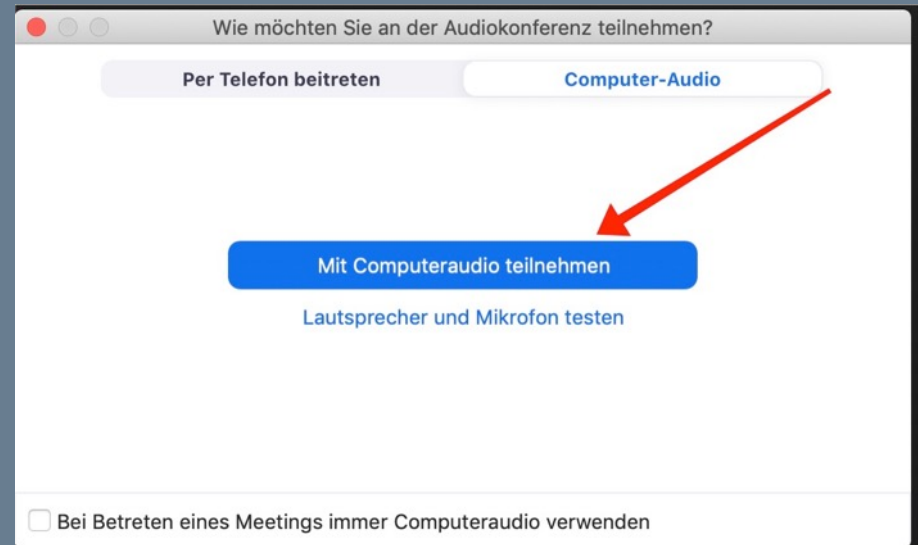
Wie möchten Sie an der Audiokonferenz teilnehmen?

Per Telefon beitreten

Computer-Audio

Mit Computeraudio teilnehmen

Lautsprecher und Mikrofon testen

Bei Betreten eines Meetings immer Computeraudio verwenden